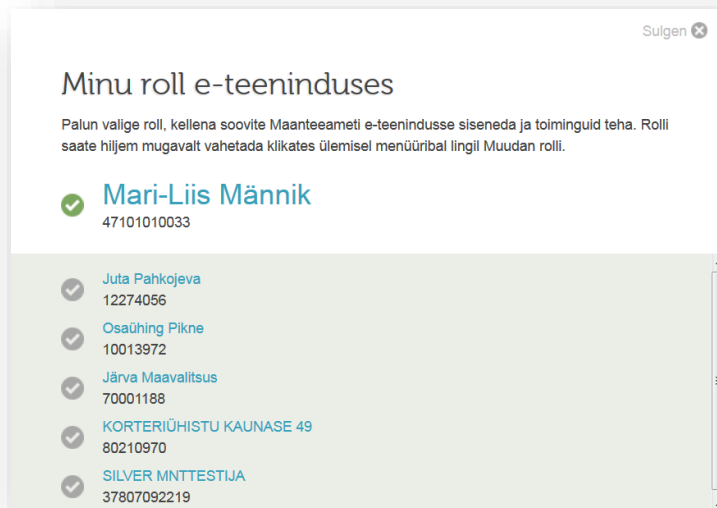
Sulgen

Minu roll e-teeninduses

Palun valige roll, kellena soovite Maanteeameti e-teenindusse siseneda ja toiminguid teha. Rolli saate hiljem mugavalt vahetada klikates ülemisel menüüribal lingil Muudan rolli.

Mari-Liis Männik
47101010033

Juta Pahkojeva
12274056

Osaühing Pikne
10013972

Järva Maavalitsus
70001188

KORTERIÜHISTU KAUNASE 49
80210970

SILVER MNTTESTIJA
37807092219